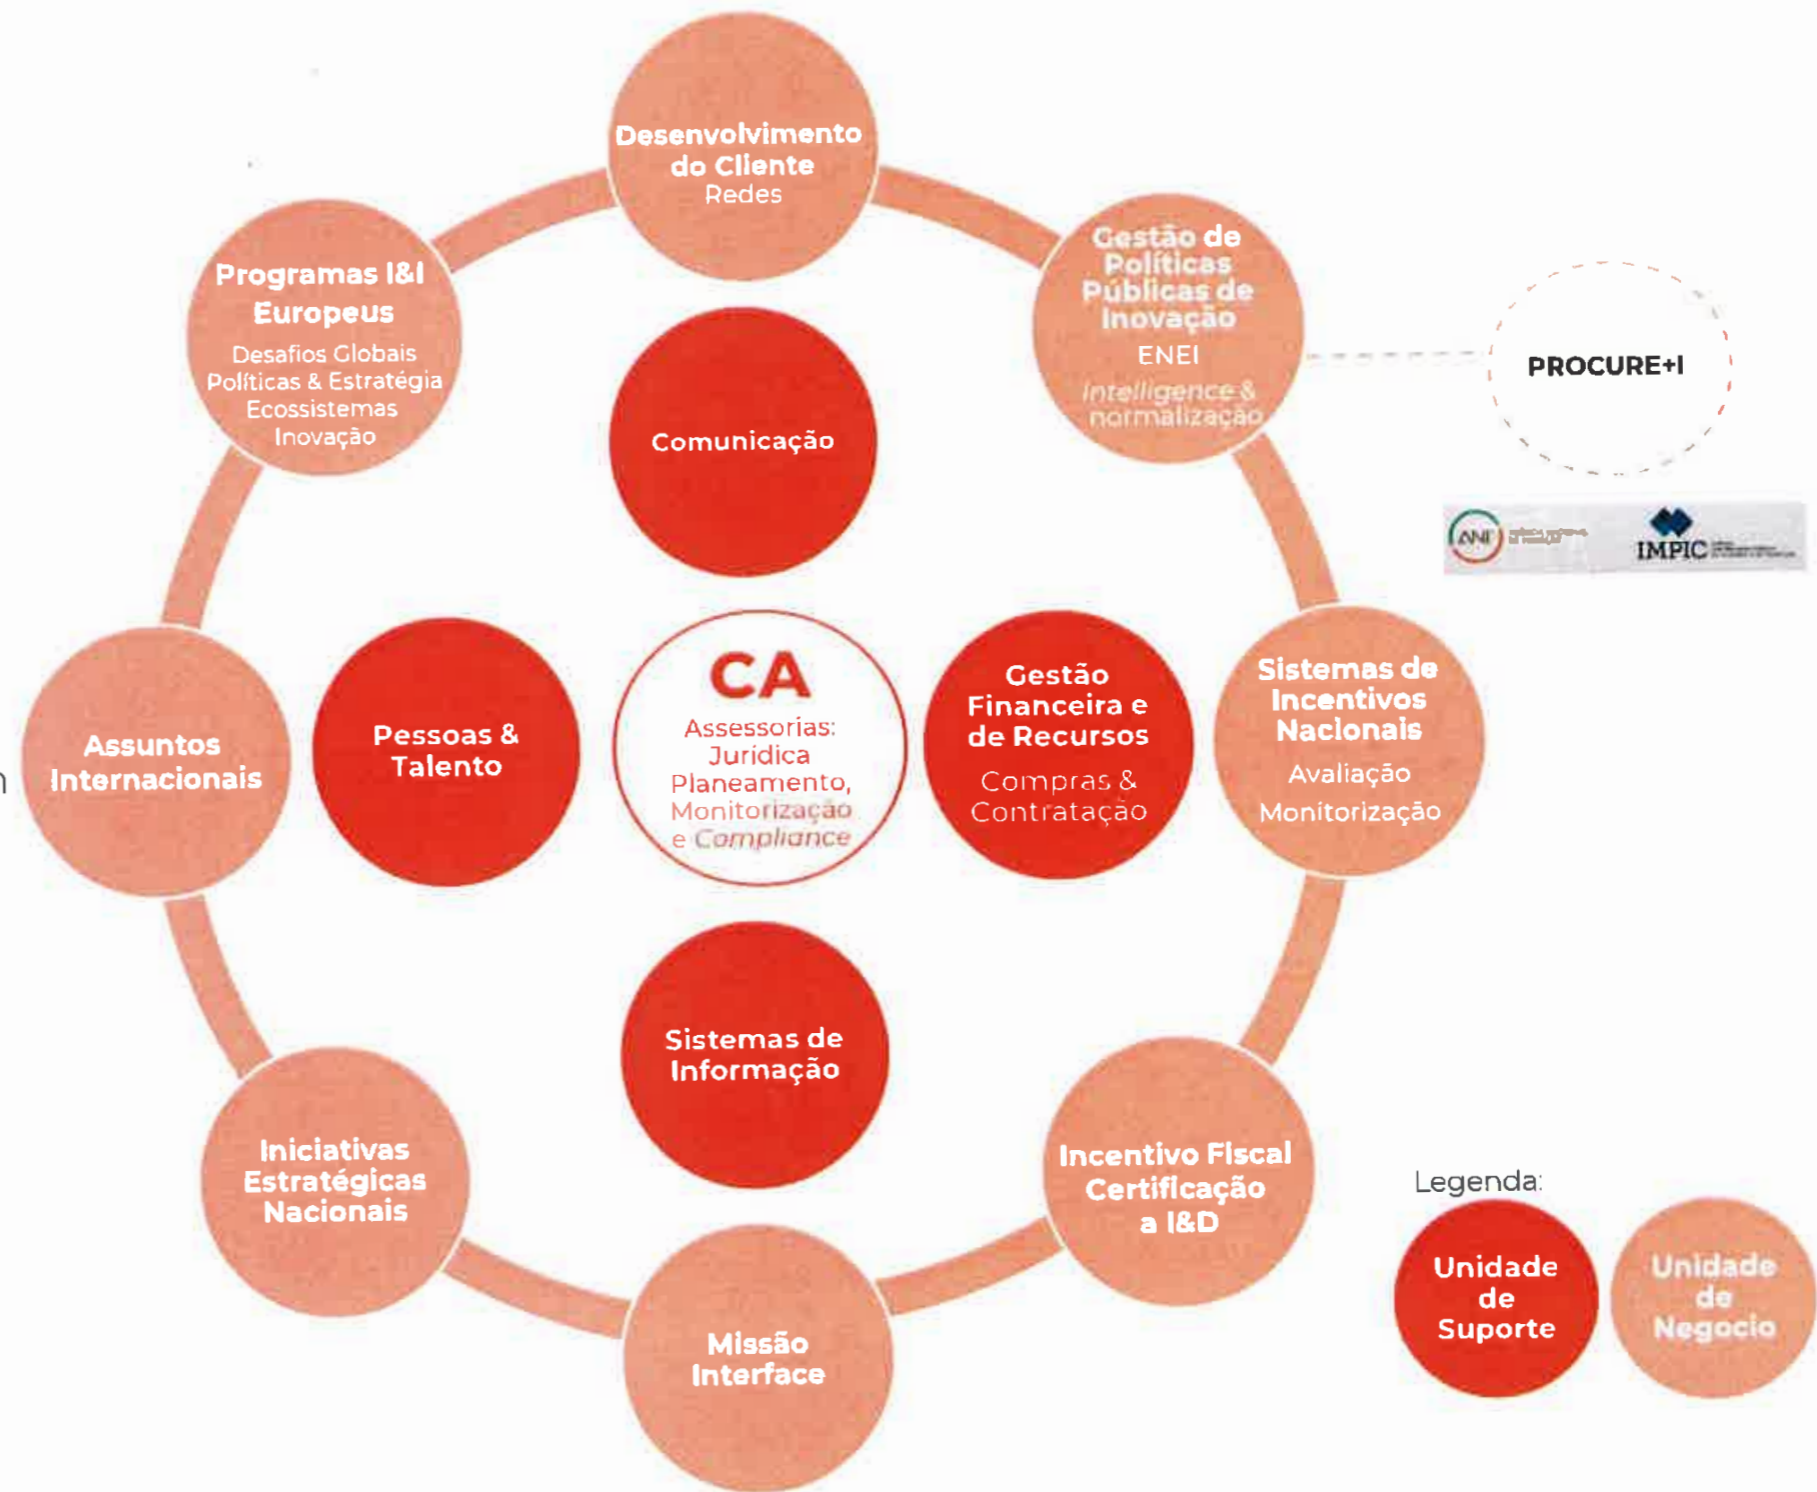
Desenvolvimento do Cliente
Redes

Gestão de Políticas Públicas de Inovação
ENEI
Intelligence & normalização

PROCURE+I

ANI

IMPIC

Programas I&I Europeus
Desafios Globais
Políticas & Estratégia
Ecossistemas
Inovação

Comunicação

Assuntos Internacionais

Pessoas & Talento

CA
Assessorias:
Jurídica
Planeamento,
Monitorização
e Compliance

Gestão Financeira e de Recursos
Compras & Contratação

Sistemas de Incentivos Nacionais
Avaliação
Monitorização

Sistemas de Informação

Iniciativas Estratégicas Nacionais

Incentivo Fiscal Certificação a I&D

Missão Interface

Legenda:
Unidade de Suporte
Unidade de Negócio